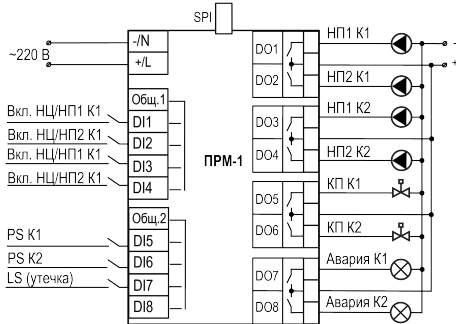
SPI

~220 В

-/N

+/L

Вкл. НЦ/НП1 К1

Вкл. НЦ/НП2 К1

Вкл. НЦ/НП1 К1

Вкл. НЦ/НП2 К1

Общ.1

DI1

DI2

DI3

DI4

ПРМ-1

PS К1

PS К2

LS (утечка)

Общ.2

DI5

DI6

DI7

DI8

DO1

DO2

DO3

DO4

DO5

DO6

DO7

DO8

НП1 К1

НП2 К1

НП1 К2

НП2 К2

КП К1

КП К2

Авария К1

Авария К2